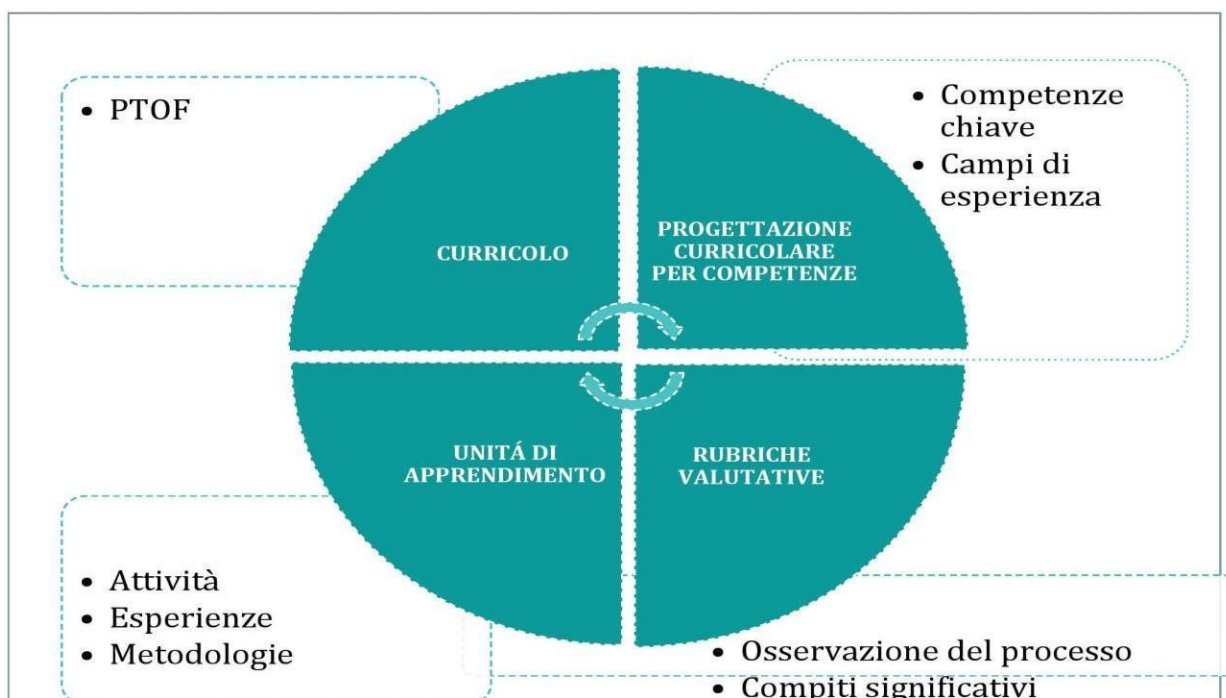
• PTOF

• Competenze chiave
• Campi di esperienza

CURRICOLO

PROGETTAZIONE CURRICOLARE PER COMPETENZE

UNITÁ DI APPRENDIMENTO

RUBRICHE VALUTATIVE

• Attività
• Esperienze
• Metodologie

• Osservazione del processo
• Compiti significativi